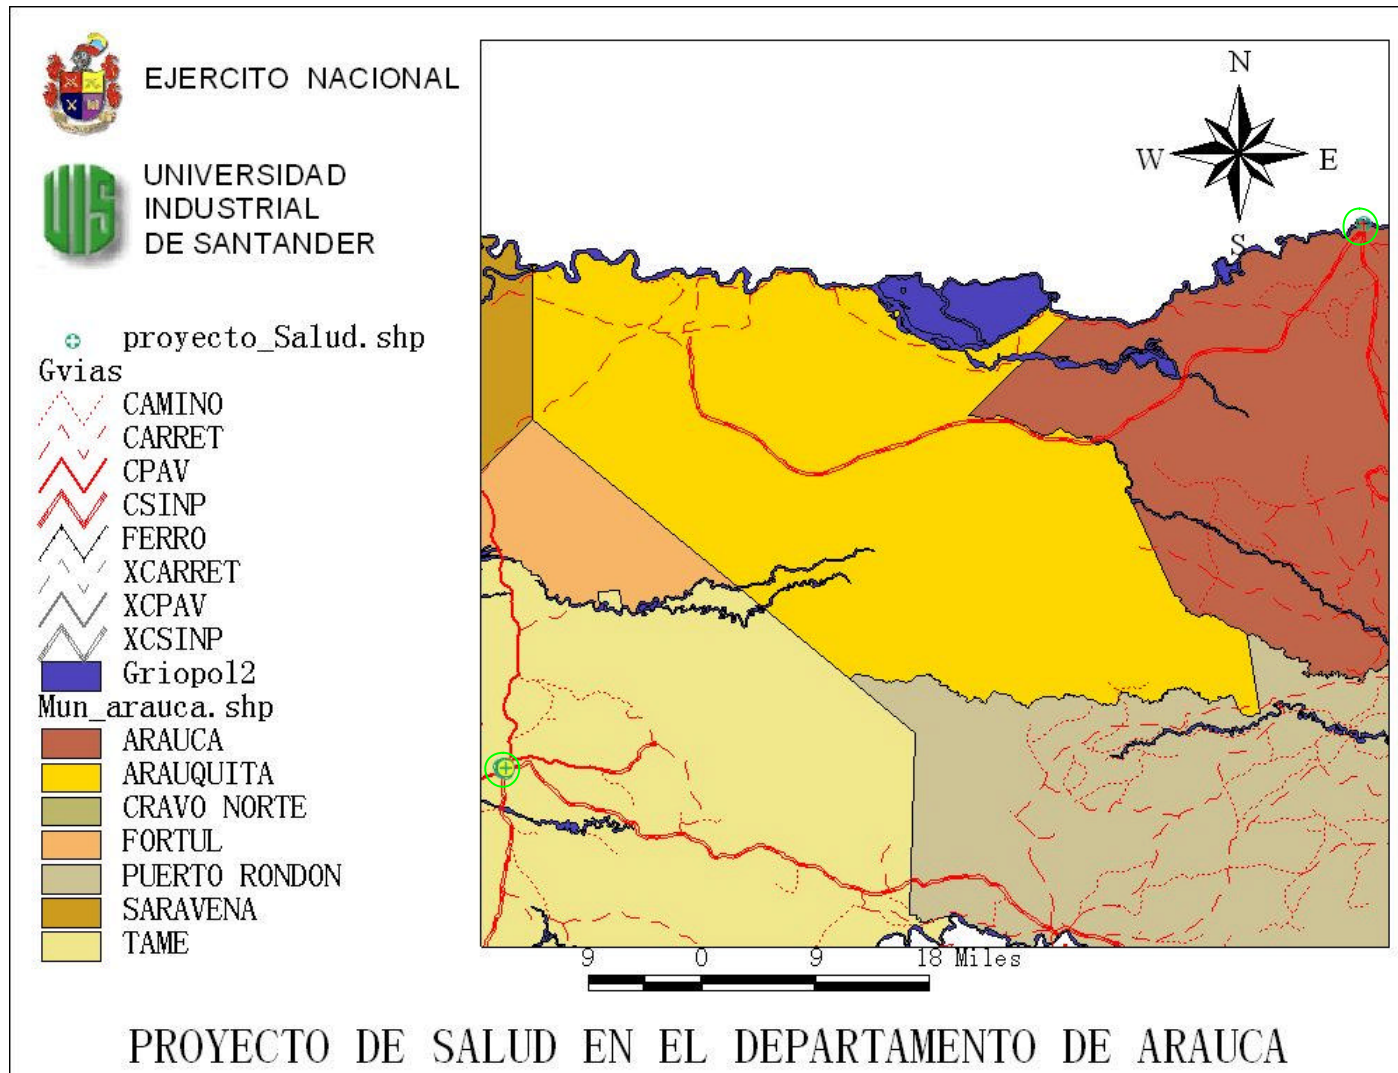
EJERCITO NACIONAL

UIS

UNIVERSIDAD INDUSTRIAL DE SANTANDER

proyecto_Salud.shp
Gvias
CAMINO
CARRET
CPAV
CSINP
FERRO
XCARRET
XCPAV
XCSINP
Griopol2
Mun_arauca.shp
ARAUCA
ARAUQUITA
CRAVO NORTE
FORTUL
PUERTO RONDON
SARAVENA
TAME

N
W
E
S

9 0 9 18 Miles

PROYECTO DE SALUD EN EL DEPARTAMENTO DE ARAUCA